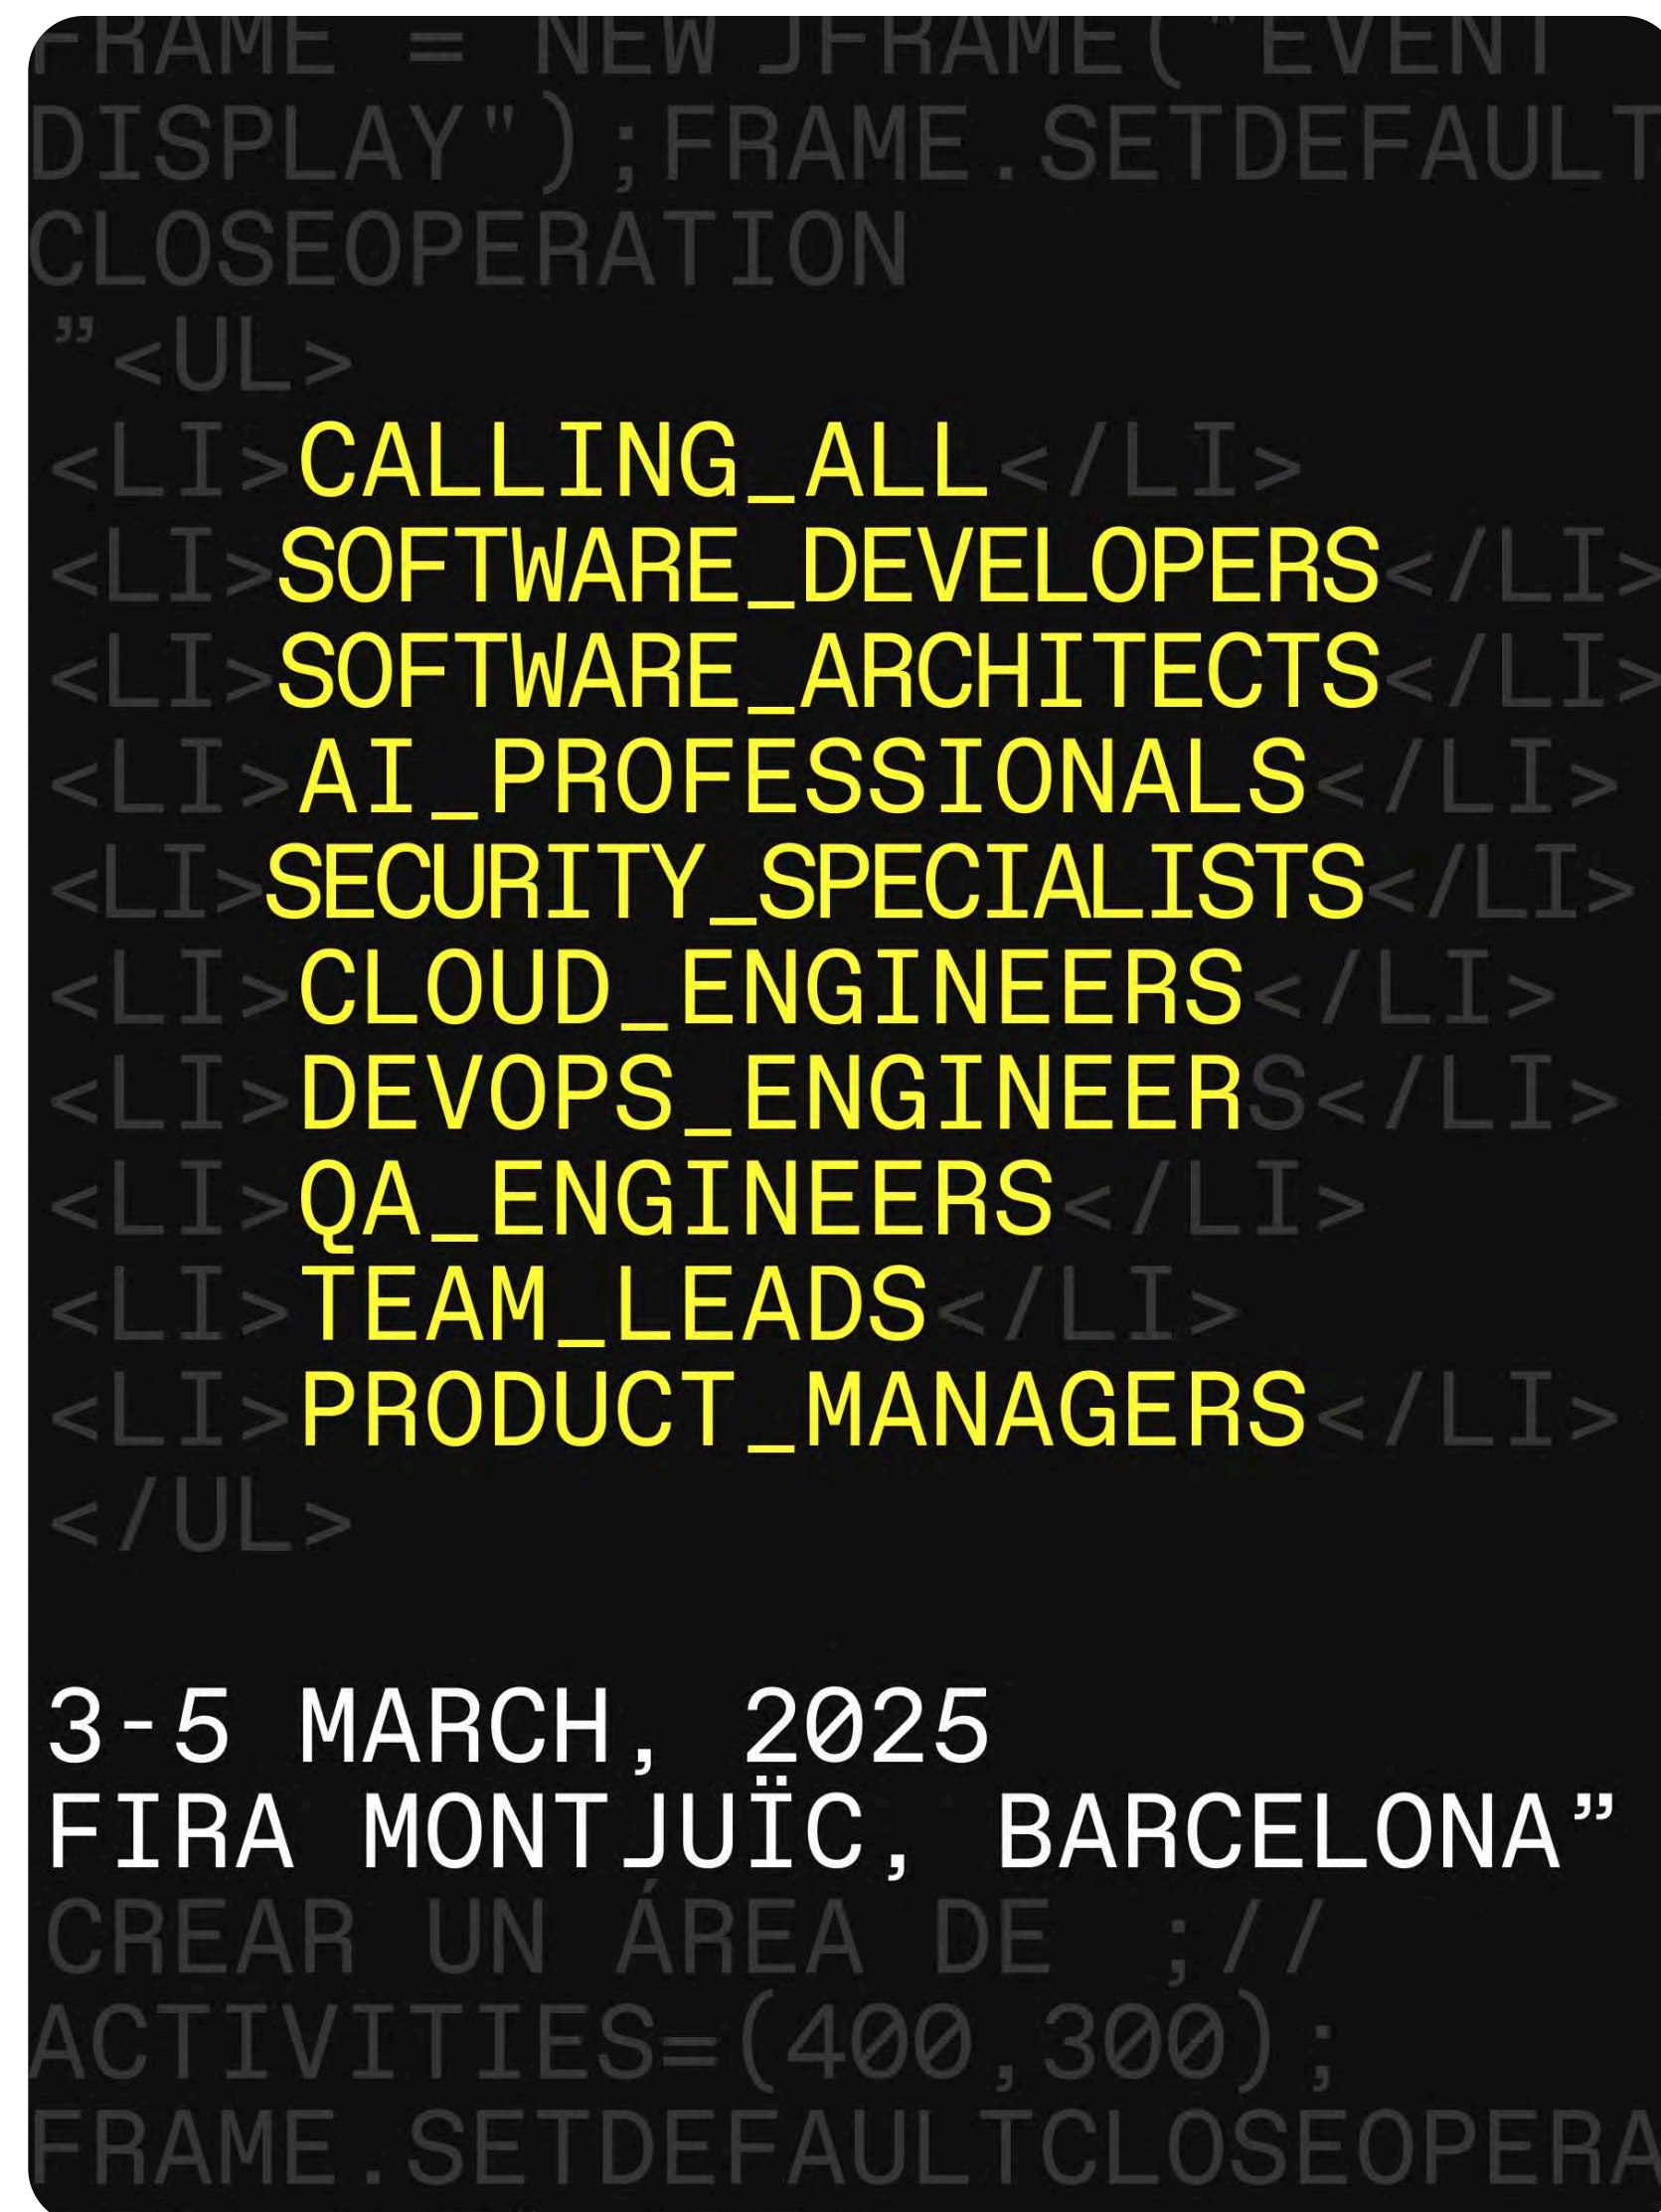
FRAME = NEW JFRAME("EVENT DISPLAY");FRAME.SETDEFAULTCLOSEOPERATION
"<UL>
<LI>CALLING_ALL</LI>
<LI>SOFTWARE_DEVELOPERS</LI>
<LI>SOFTWARE_ARCHITECTS</LI>
<LI>AI_PROFESSIONALS</LI>
<LI>SECURITY_SPECIALISTS</LI>
<LI>CLOUD_ENGINEERS</LI>
<LI>DEVOPS_ENGINEERS</LI>
<LI>QA_ENGINEERS</LI>
<LI>TEAM_LEADS</LI>
<LI>PRODUCT_MANAGERS</LI>
</UL>

3-5 MARCH, 2025
FIRA MONTJUÏC, BARCELONA"
CREAR UN ÁREA DE ;//
ACTIVITIES=(400,300);
FRAME.SETDEFAULTCLOSEOPERA